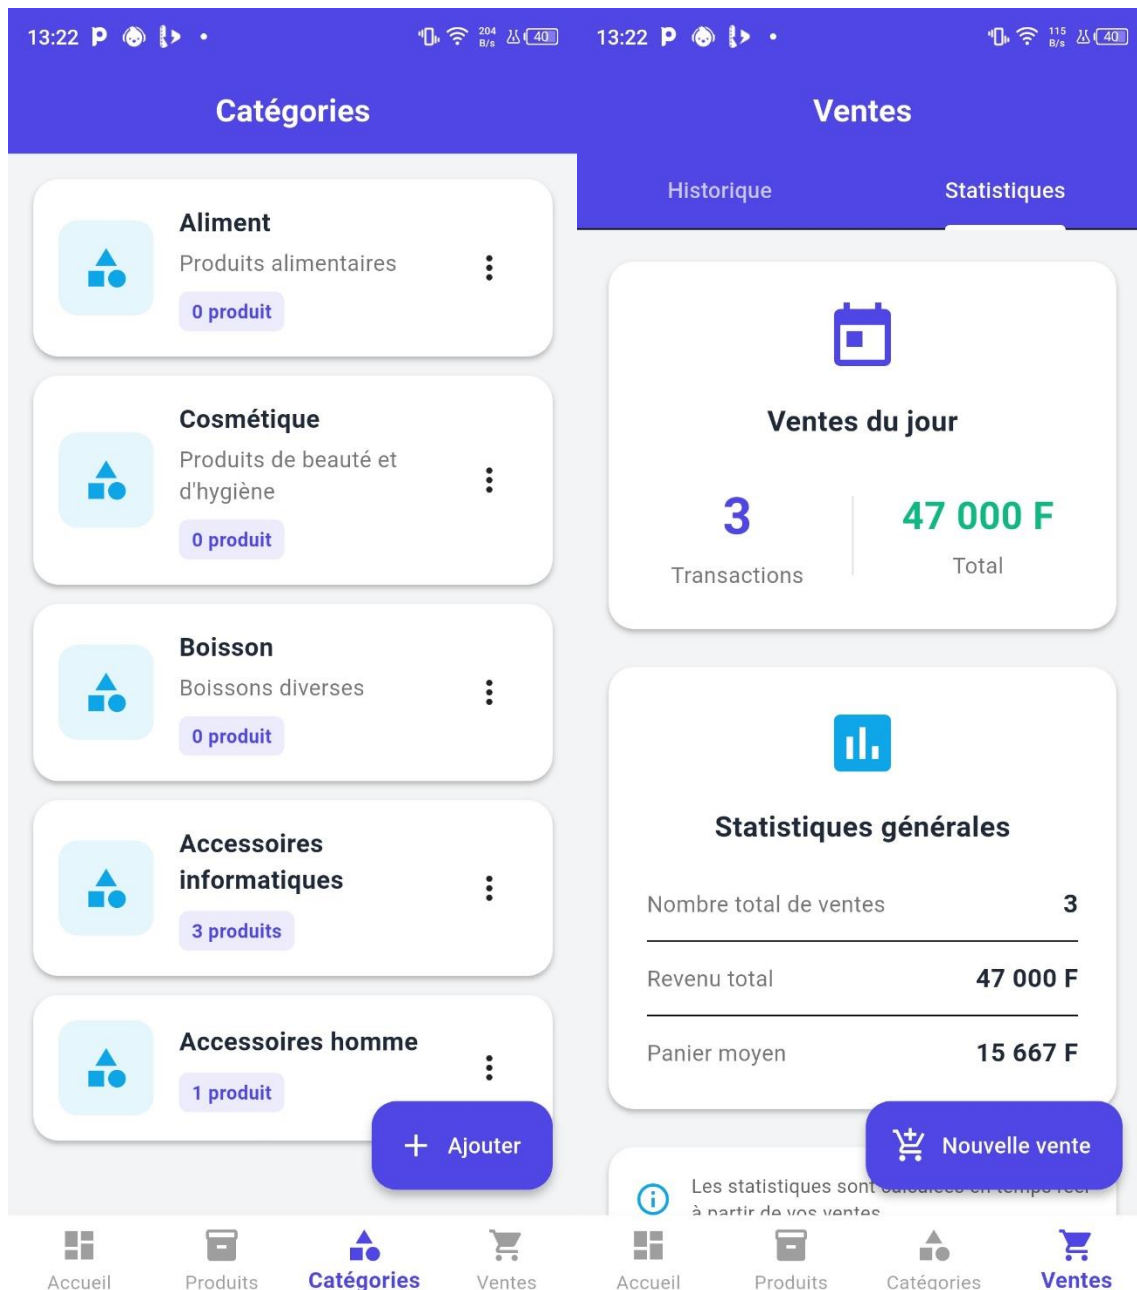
13:22 P 204 B/s 40

Catégories

Aliment
Produits alimentaires
0 produit

Cosmétique
Produits de beauté et d'hygiène
0 produit

Boisson
Boissons diverses
0 produit

Accessoires informatiques
3 produits

Accessoires homme
1 produit

+ Ajouter

Accueil Produits Catégories Ventes

13:22 P 115 B/s 40

Ventes

Historique Statistiques

Ventes du jour

3
Transactions

47 000 F
Total

Statistiques générales

| Nombre total de ventes | 3 |
|---|---|
| Revenu total | 47 000 F |
| Panier moyen | 15 667 F |

Nouvelle vente

Les statistiques sont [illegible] à partir de vos ventes

Accueil Produits Catégories Ventes